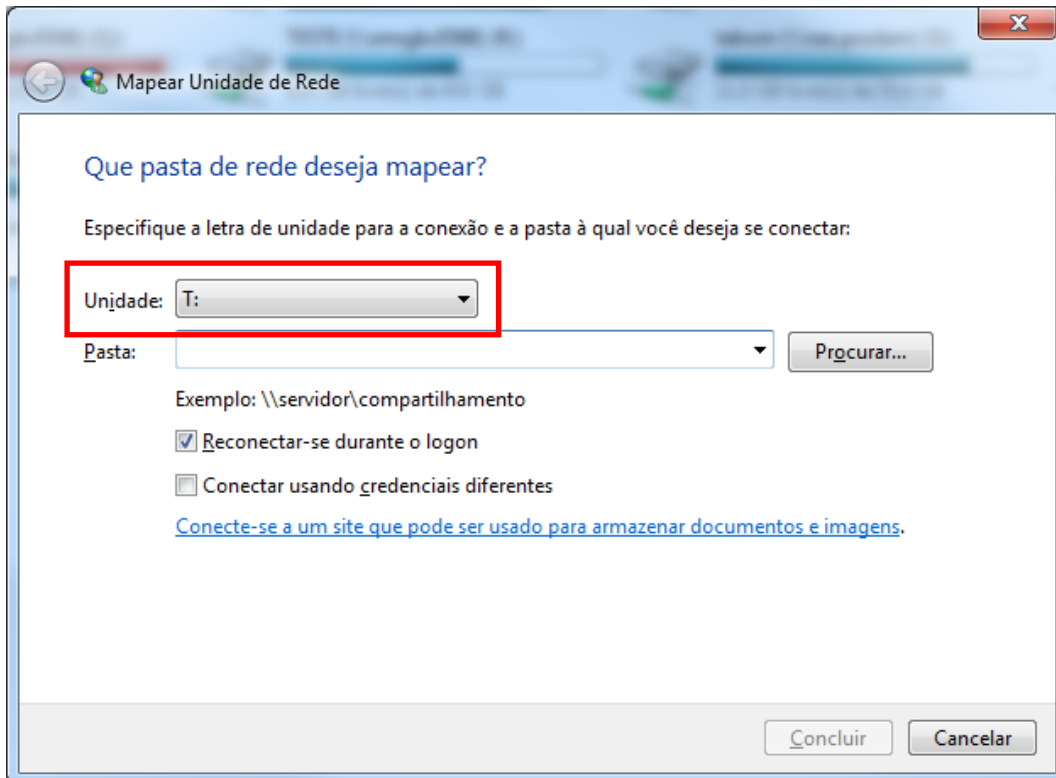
Mapear Unidade de Rede

Que pasta de rede deseja mapear?

Especifique a letra de unidade para a conexão e a pasta à qual você deseja se conectar:

Unidade: T:

Pasta:

Procurar...

Exemplo: \\servidor\compartilhamento

Reconectar-se durante o logon

Conectar usando credenciais diferentes

Conecte-se a um site que pode ser usado para armazenar documentos e imagens.

Concluir

Cancelar